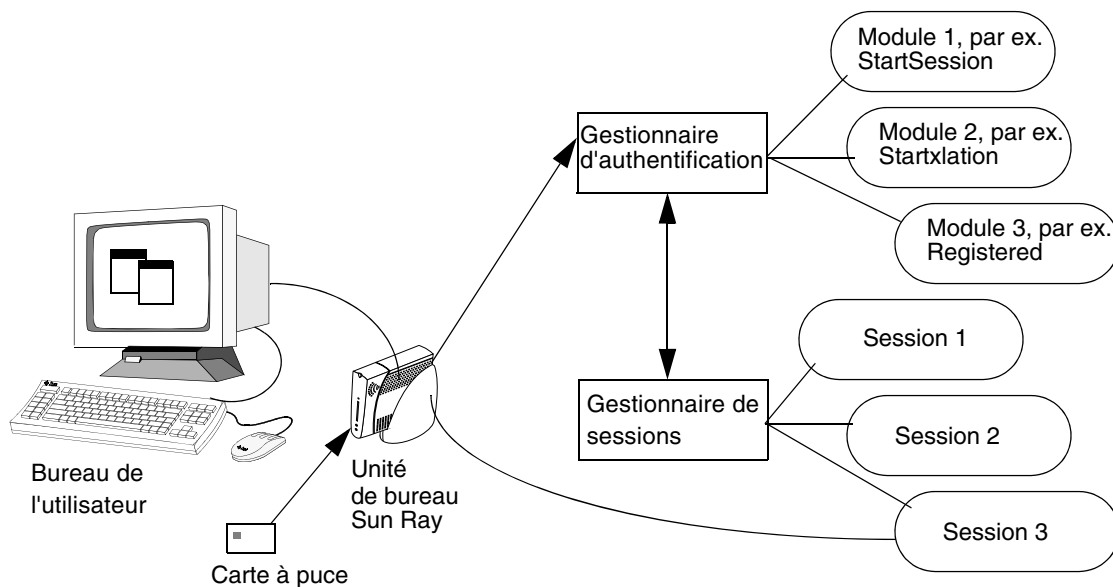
Module 1, par ex.
StartSession

Gestionnaire
d'authentification

Module 2, par ex.
Startxlation

Module 3, par ex.
Registered

Session 1

Gestionnaire de
sessions

Session 2

Session 3

Bureau de
l'utilisateur

Unité
de bureau
Sun Ray

Carte à puce